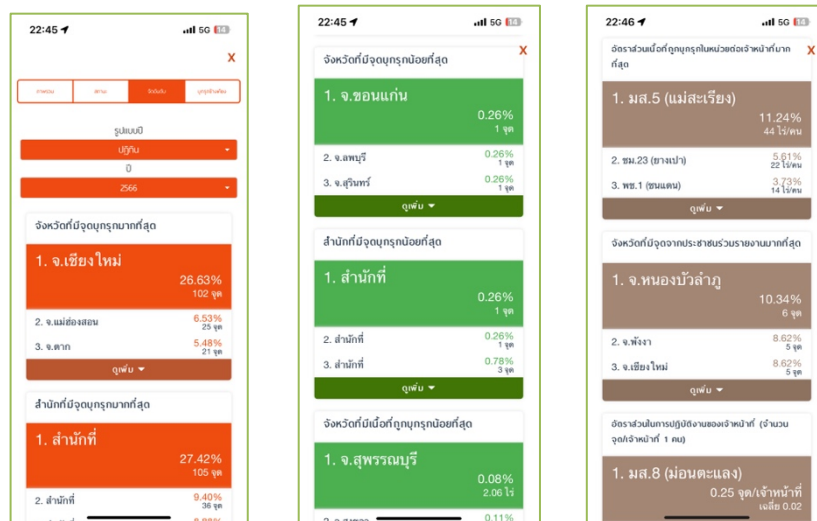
22:45 5G 14

X

ภาพรวม | สถานะ | จัดอันดับ | บุกรุกซ้ำเดิม

รูปแบบปี

ปฏิทิน

ปี

2566

จังหวัดที่มีจุดบุกรุกมากที่สุด

1. จ.เชียงใหม่
26.63%
102 จุด

2. จ.แม่ฮ่องสอน 6.53% 25 จุด

3. จ.ตาก 5.48% 21 จุด

ดูเพิ่ม

สำนักที่มีจุดบุกรุกมากที่สุด

1. สำนักที่
27.42%
105 จุด

2. สำนักที่ 9.40% 36 จุด

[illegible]

22:45 5G 14

X

จังหวัดที่มีจุดบุกรุกน้อยที่สุด

1. จ.ขอนแก่น
0.26%
1 จุด

2. จ.ลพบุรี 0.26% 1 จุด

3. จ.สุรินทร์ 0.26% 1 จุด

ดูเพิ่ม

สำนักที่มีจุดบุกรุกน้อยที่สุด

1. สำนักที่
0.26%
1 จุด

2. สำนักที่ 0.26% 1 จุด

3. สำนักที่ 0.78% 3 จุด

ดูเพิ่ม

จังหวัดที่มีเนื้อที่ถูกบุกรุกน้อยที่สุด

1. จ.สุพรรณบุรี
0.08%
2.06 ไร่

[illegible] 0.11%

22:46 5G 14

X

อัตราส่วนเนื้อที่ถูกบุกรุกในหน่วยต่อเจ้าหน้าที่มากที่สุด

1. มส.5 (แม่สะเรียง)
11.24%
44 ไร่/คน

2. ชม.23 (ยางเปา) 5.61% 22 ไร่/คน

3. พช.1 (ชนแดน) 3.73% 14 ไร่/คน

ดูเพิ่ม

จังหวัดที่มีจุดจากประชาชนร่วมรายงานมากที่สุด

1. จ.หนองบัวลำภู
10.34%
6 จุด

2. จ.พังงา 8.62% 5 จุด

3. จ.เชียงใหม่ 8.62% 5 จุด

ดูเพิ่ม

อัตราส่วนในการปฏิบัติงานของเจ้าหน้าที่ (จำนวนจุด/เจ้าหน้าที่ 1 คน)

1. มส.8 (ม่อนตะแลง)
0.25 จุด/เจ้าหน้าที่
เฉลี่ย 0.02